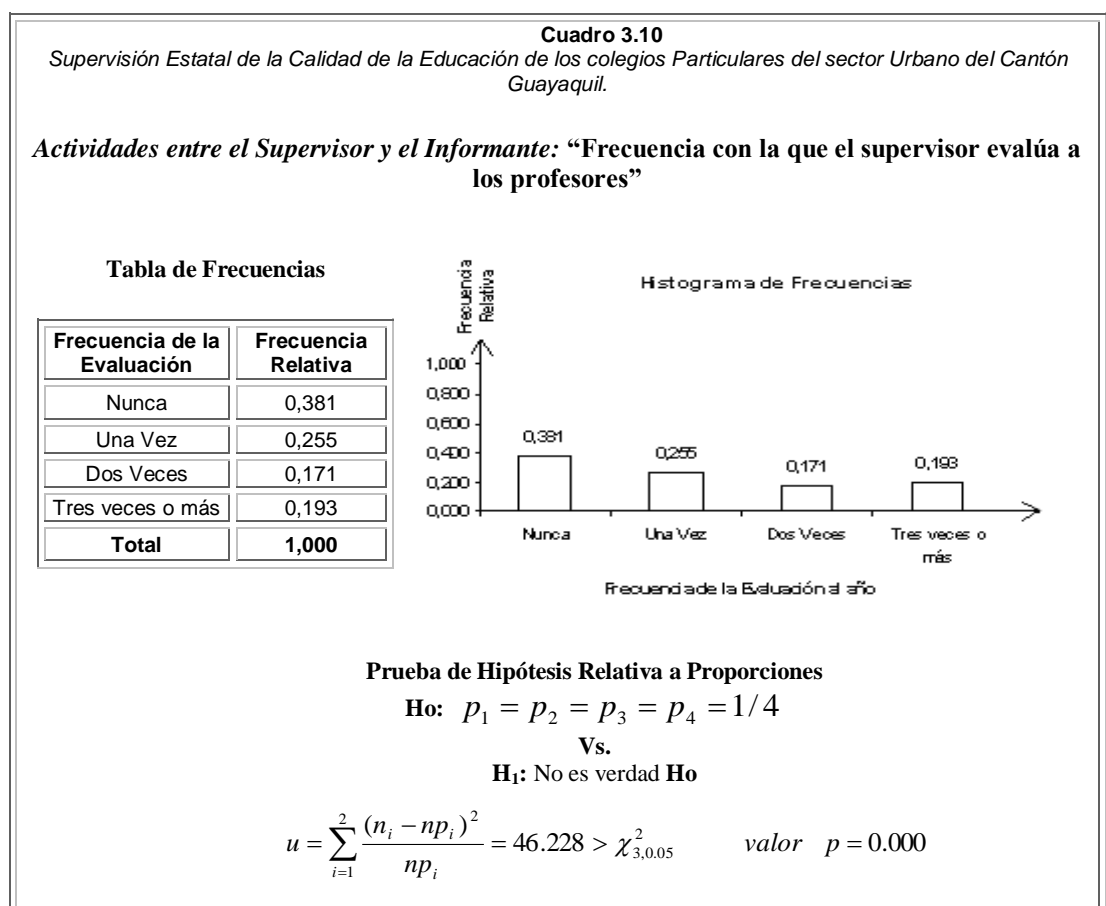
**Cuadro 3.10**
*Supervisión Estatal de la Calidad de la Educación de los colegios Particulares del sector Urbano del Cantón Guayaquil.*

*Actividades entre el Supervisor y el Informante:* **"Frecuencia con la que el supervisor evalúa a los profesores"**

**Tabla de Frecuencias**

| Frecuencia de la Evaluación | Frecuencia Relativa |
|---|---|
| Nunca | 0,381 |
| Una Vez | 0,255 |
| Dos Veces | 0,171 |
| Tres veces o más | 0,193 |
| **Total** | **1,000** |

Histograma de Frecuencias

Frecuencia Relativa

1,000
0,800
0,600
0,400
0,200
0,000

0,381
0,255
0,171
0,193

Nunca
Una Vez
Dos Veces
Tres veces o más

Frecuencia de la Evaluación al año

**Prueba de Hipótesis Relativa a Proporciones**

**Ho:** $p_1 = p_2 = p_3 = p_4 = 1/4$

**Vs.**

**H$_1$:** No es verdad **Ho**

$u = \sum_{i=1}^{2} \frac{(n_i - np_i)^2}{np_i} = 46.228 > \chi^2_{3,0.05}$ $valor \quad p = 0.000$